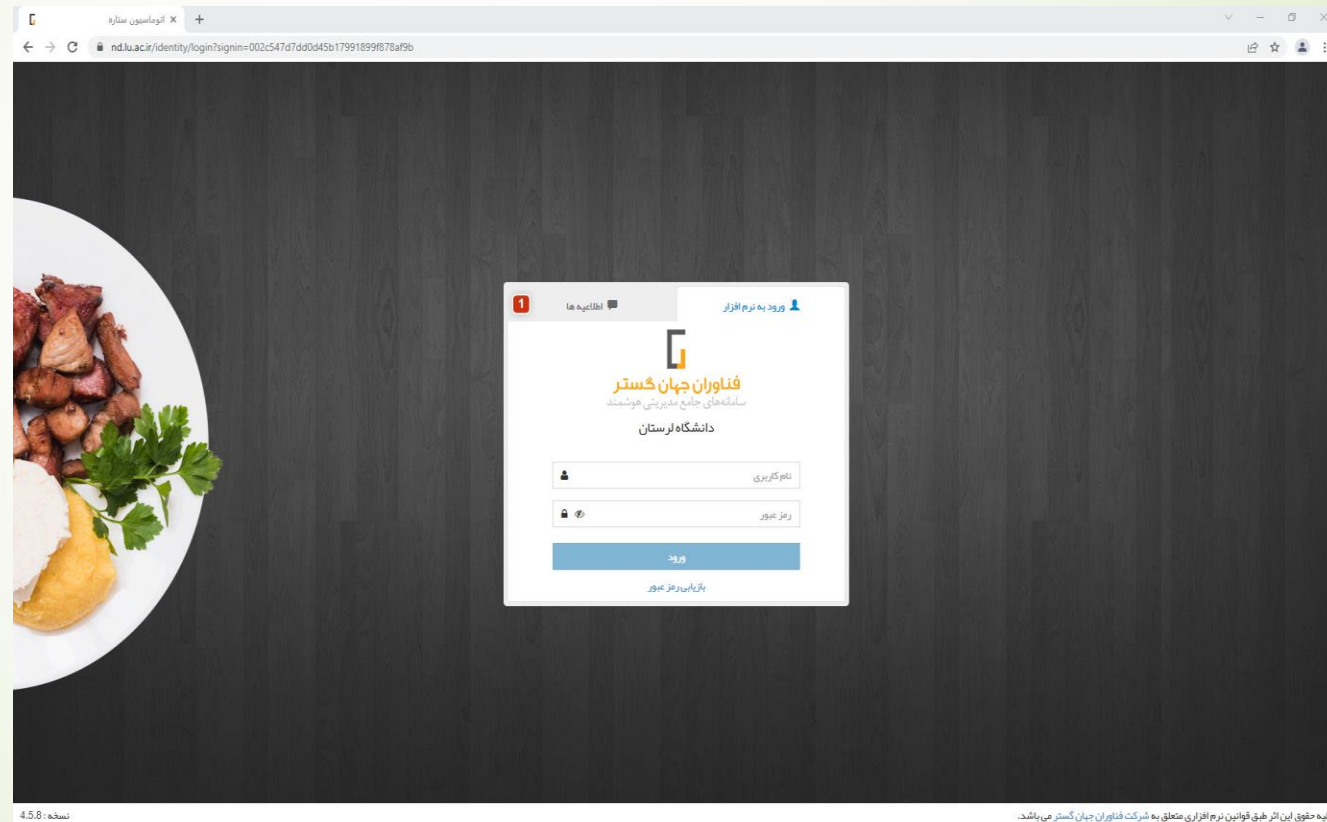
اتوماسیون ستاره

nd.lu.ac.ir/identity/login?signin=002c547d7dd0d45b17991899f878af9b

ورود به نرم افزار

اطلاعیه ها 1

فناوران جهان گستر

سامانه‌های جامع مدیریتی هوشمند

دانشگاه لرستان

نام کاربری

رمز عبور

ورود

بازیابی رمز عبور

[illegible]یه حقوق این اثر طبق قوانین نرم افزاری متعلق به شرکت فناوران جهان گستر می باشد.

نسخه : 4.5.8